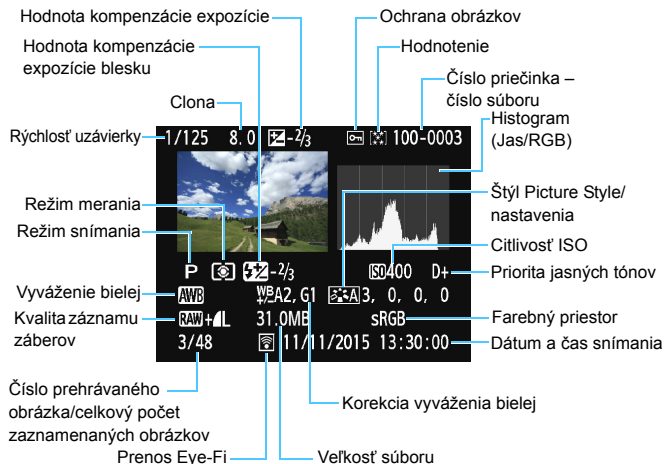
Hodnota kompenzácie expozície

Hodnota kompenzácie expozície blesku

Clona

Rýchlosť uzávierky

Ochrana obrázkov

Hodnotenie

Číslo priečinka – číslo súboru

Histogram (Jas/RGB)

1/125 8.0 $-\frac{2}{3}$ 100-0003

Režim merania

Režim snímania

Štýl Picture Style/ nastavenia

Citlivosť ISO

P $-\frac{2}{3}$ 400 D+

Priorita jasných tónov

Vyváženie bielej

AWB A2, G1 3, 0, 0, 0

Kvalita záznamu záberov

RAW+L 31.0MB sRGB

Farebný priestor

3/48 11/11/2015 13:30:00

Dátum a čas snímania

Číslo prehrávaného obrázka/celkový počet zaznamenaných obrázkov

Korekcia vyváženia bielej

Prenos Eye-Fi

Veľkosť súboru